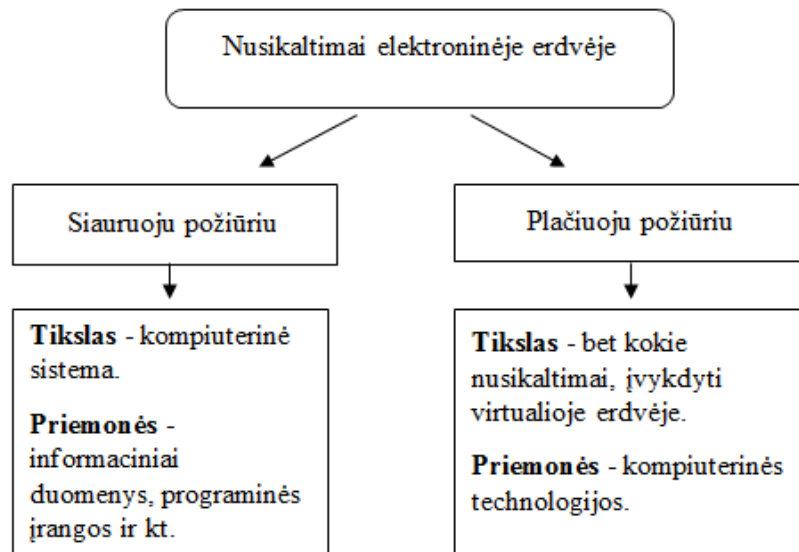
Nusikaltimai elektroninėje erdvėje

Siauruoju požiūriu

Plačiuoju požiūriu

**Tikslas** - kompiuterinė sistema.

**Priemonės** - informaciniai duomenys, programinės įrangos ir kt.

**Tikslas** - bet kokie nusikaltimai, įvykdyti virtualioje erdvėje.

**Priemonės** - kompiuterinės technologijos.